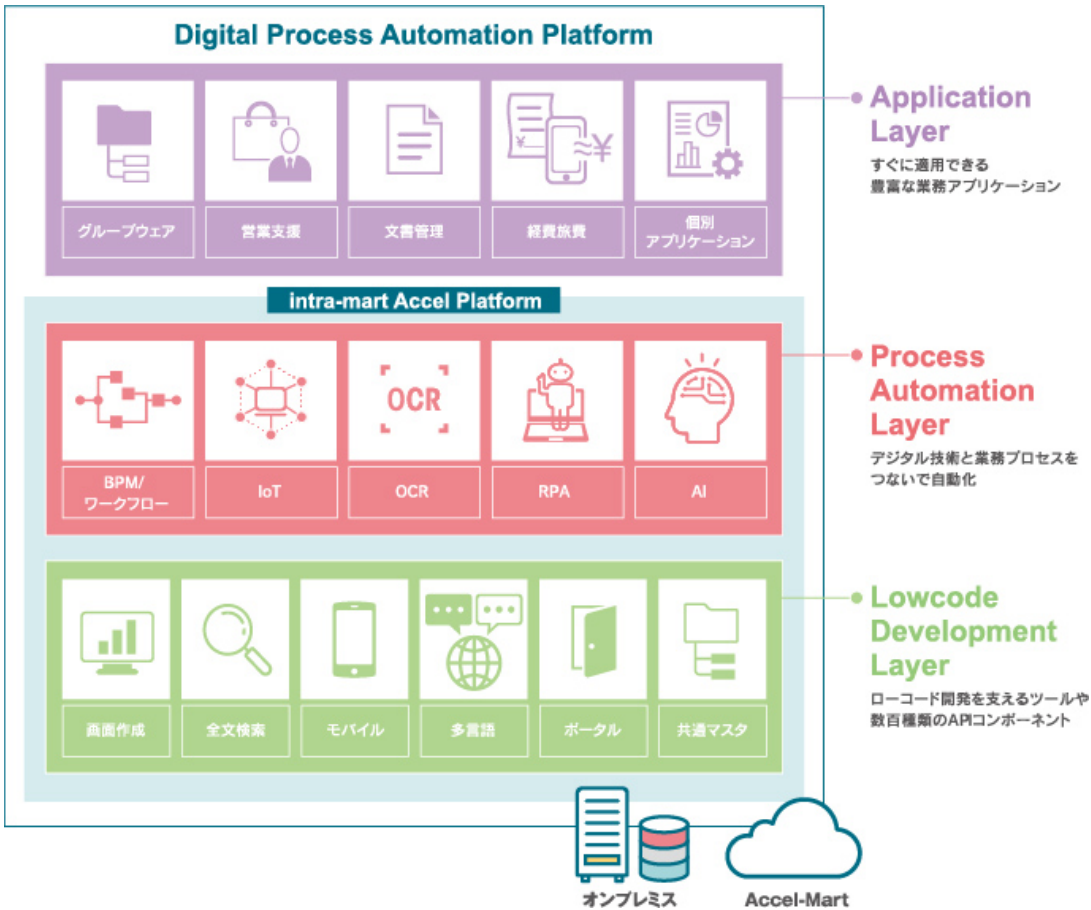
Digital Process Automation Platform

グループウェア

営業支援

文書管理

経費旅費

個別
アプリケーション

Application Layer
すぐに適用できる
豊富な業務アプリケーション

intra-mart Accel Platform

OCR

BPM/
ワークフロー

IoT

OCR

RPA

AI

Process Automation Layer
デジタル技術と業務プロセスを
つないで自動化

画面作成

全文検索

モバイル

多言語

ポータル

共通マスタ

Lowcode Development Layer
ローコード開発を支えるツールや
数百種類のAPIコンポーネント

オンプレミス

Accel-Mart